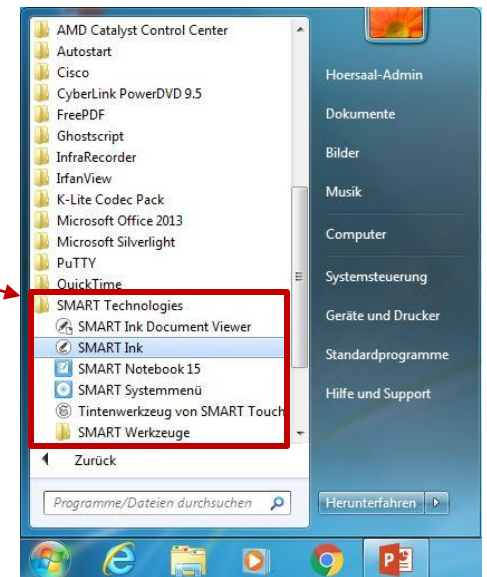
AMD Catalyst Control Center
Autostart
Cisco
CyberLink PowerDVD 9.5
FreePDF
Ghostscript
InfraRecorder
IrfanView
K-Lite Codec Pack
Microsoft Office 2013
Microsoft Silverlight
PuTTY
QuickTime
SMART Technologies
SMART Ink Document Viewer
SMART Ink
SMART Notebook 15
SMART Systemmenü
Tintenwerkzeug von SMART Touch
SMART Werkzeuge
Zurück
Programme/Dateien durchsuchen

Hoersaal-Admin
Dokumente
Bilder
Musik
Computer
Systemsteuerung
Geräte und Drucker
Standardprogramme
Hilfe und Support
Herunterfahren